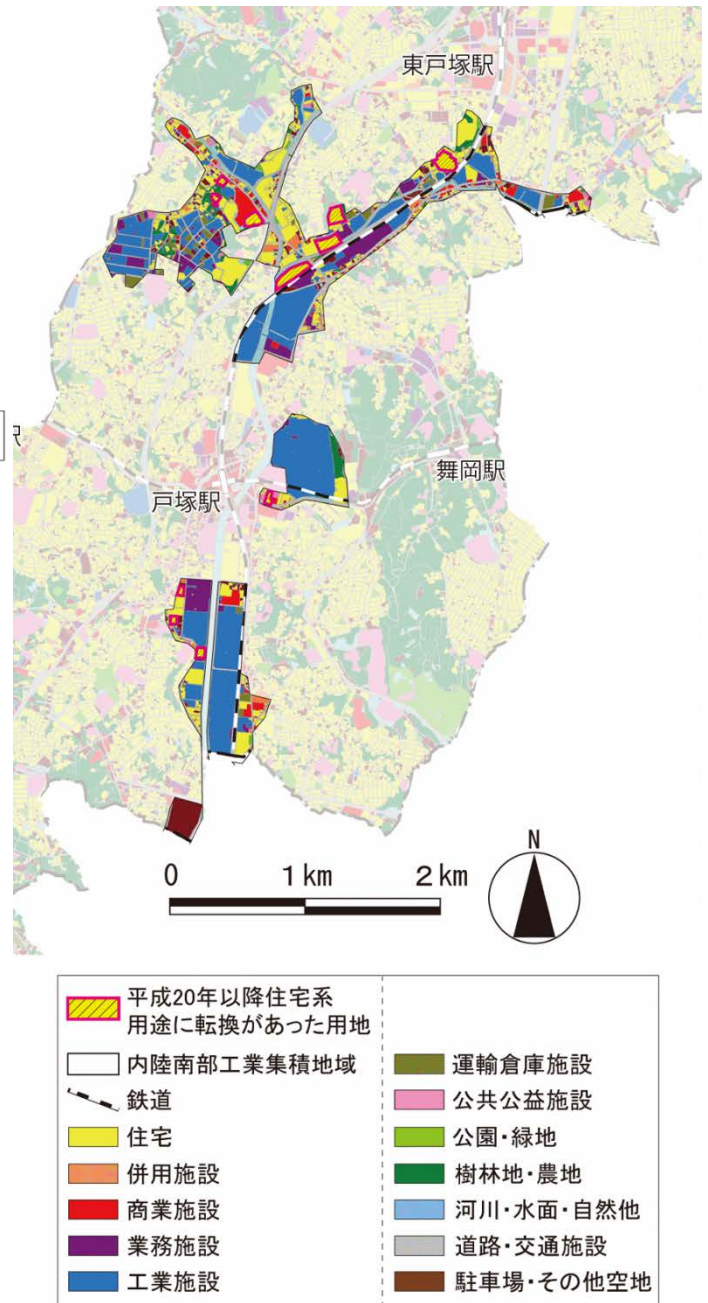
東戸塚駅

舞岡駅

戸塚駅

0 1 km 2 km

N

平成20年以降住宅系用途に転換があった用地
内陸南部工業集積地域
鉄道
住宅
併用施設
商業施設
業務施設
工業施設

運輸倉庫施設
公共公益施設
公園・緑地
樹林地・農地
河川・水面・自然他
道路・交通施設
駐車場・その他空地